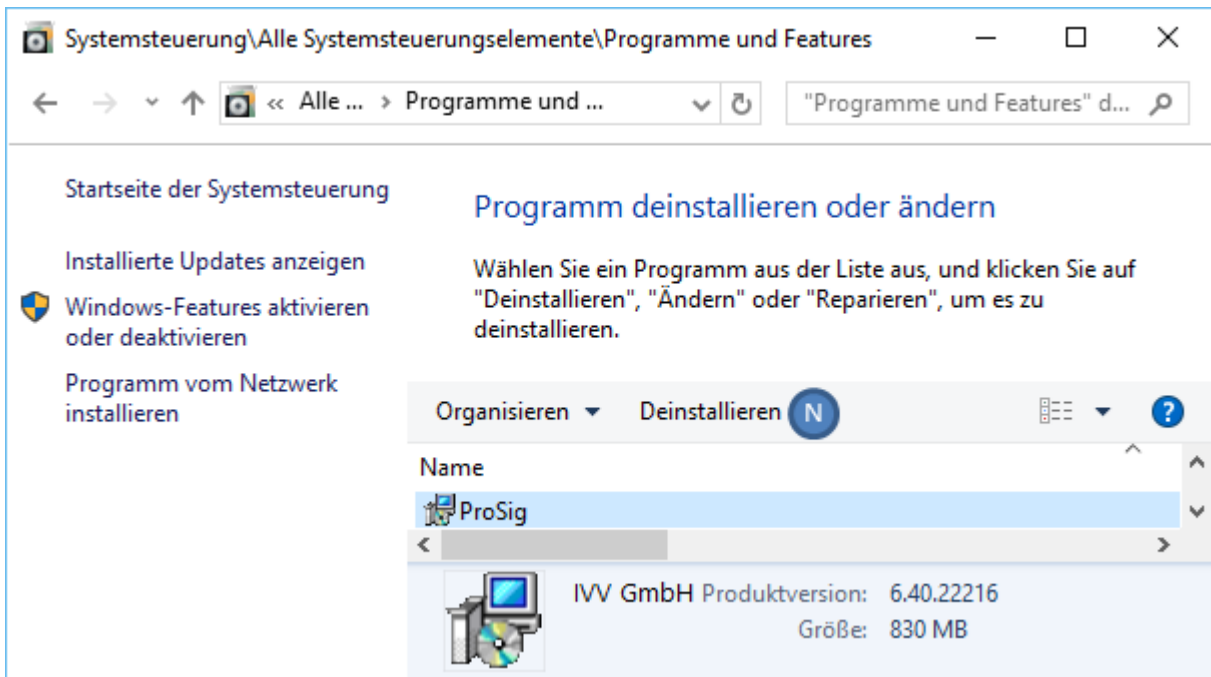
Systemsteuerung\Alle Systemsteuerungselemente\Programme und Features

« Alle ... › Programme und ...

"Programme und Features" d...

Startseite der Systemsteuerung

Installierte Updates anzeigen

Windows-Features aktivieren oder deaktivieren

Programm vom Netzwerk installieren

Programm deinstallieren oder ändern

Wählen Sie ein Programm aus der Liste aus, und klicken Sie auf "Deinstallieren", "Ändern" oder "Reparieren", um es zu deinstallieren.

Organisieren ▾ Deinstallieren N

Name

ProSig

IVV GmbH Produktversion: 6.40.22216
Größe: 830 MB